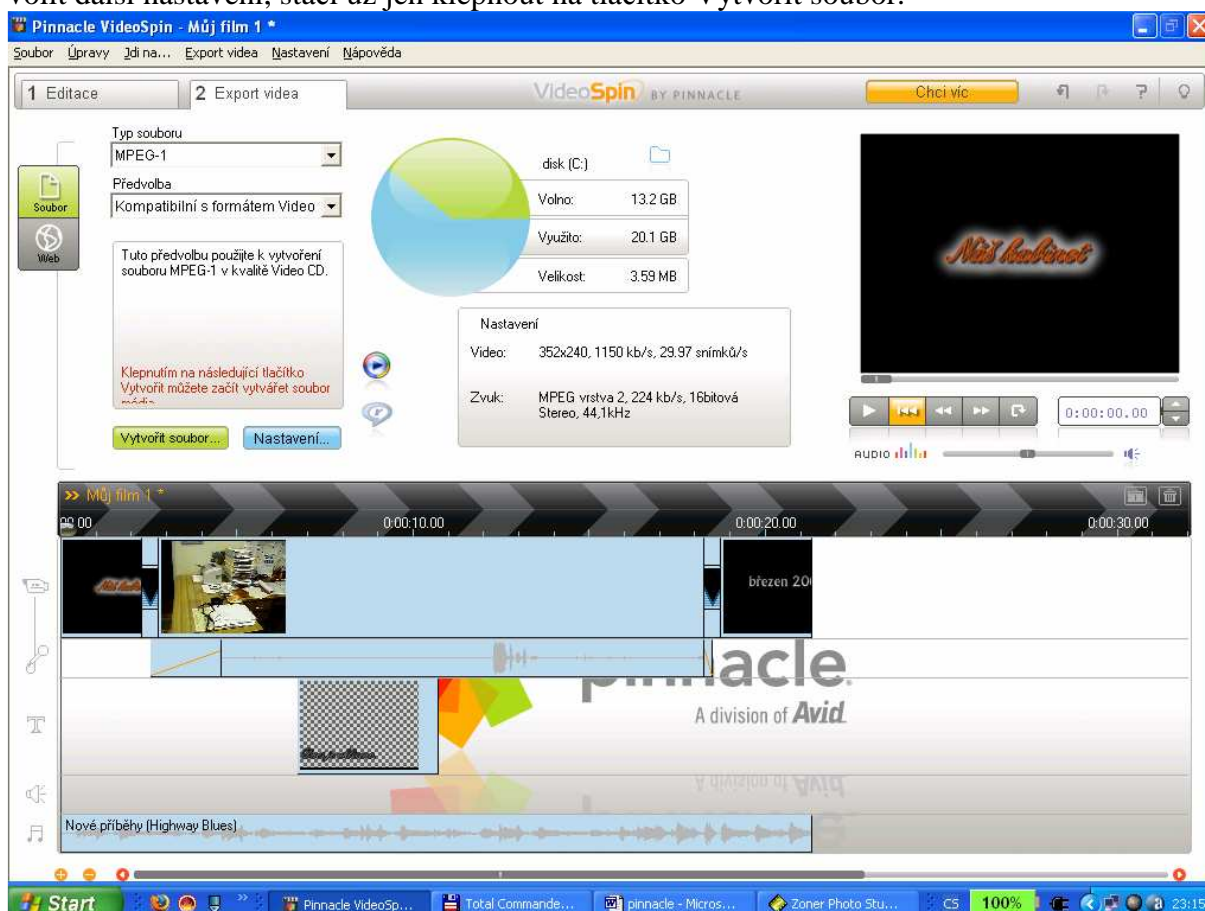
volit další nastavení, stačí už jen klepnout na tlačítko Vytvořit soubor.

Pinnacle VideoSpin - Můj film 1 *

Soubor Úpravy Jdi na... Export videa Nastavení Nápověda

1 Editace
2 Export videa
VideoSpin BY PINNACLE
Chci víc

Typ souboru
MPEG-1
Předvolba
Kompatibilní s formátem Video

Soubor
Web

Tuto předvolbu použijte k vytvoření souboru MPEG-1 v kvalitě Video CD.

Klepnutím na následující tlačítko Vytvořit můžete začít vytvářet soubor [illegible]

Vytvořit soubor...
Nastavení...

disk (C:)
Volno: 13.2 GB
Využito: 20.1 GB
Velikost: 3.59 MB

Nastavení
Video: 352x240, 1150 kb/s, 29.97 snímků/s
Zvuk: MPEG vrstva 2, 224 kb/s, 16bitová Stereo, 44,1kHz

Náš kabinet

0:00:00.00
AUDIO

Můj film 1 *
00.00
0:00:10.00
0:00:20.00
0:00:30.00

březen 20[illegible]

pinnacle
A division of Avid

Nové příběhy (Highway Blues)

Start
Pinnacle VideoSp...
Total Commande...
pinnacle - Micros...
Zoner Photo Stu...
CS
100%
23:15